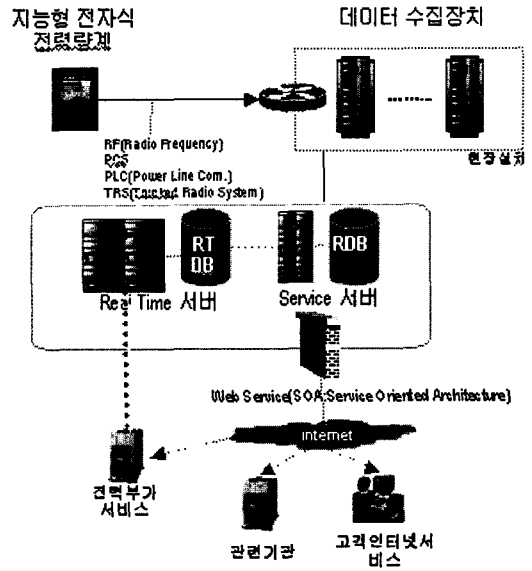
지능형 전자식 전력량계

데이터 수집장치

RF(Radio Frequency)
PCS
PLC(Power Line Com.)
TRS(Trunked Radio System)

현장설치

RT DB

RDB

Real Time 서버

Service 서버

Web Service(SOA:Service Oriented Architecture)

Internet

전력부가 서비스

관련기관

고객인터넷서비스